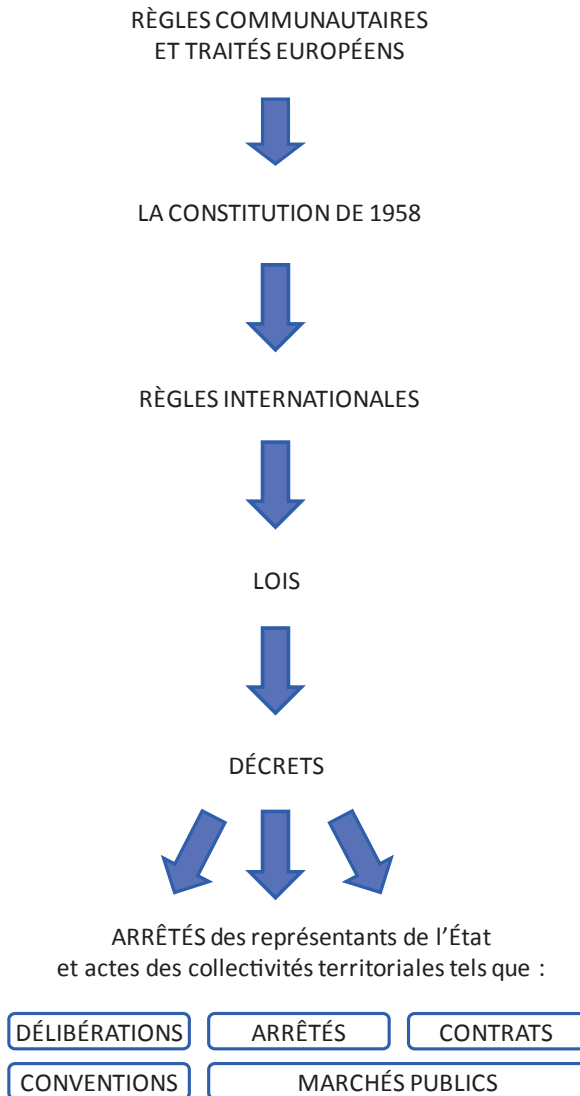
RÈGLES COMMUNAUTAIRES
ET TRAITÉS EUROPÉENS

LA CONSTITUTION DE 1958

RÈGLES INTERNATIONALES

LOIS

DÉCRETS

ARRÊTÉS des représentants de l'État
et actes des collectivités territoriales tels que :

DÉLIBÉRATIONS

ARRÊTÉS

CONTRATS

CONVENTIONS

MARCHÉS PUBLICS